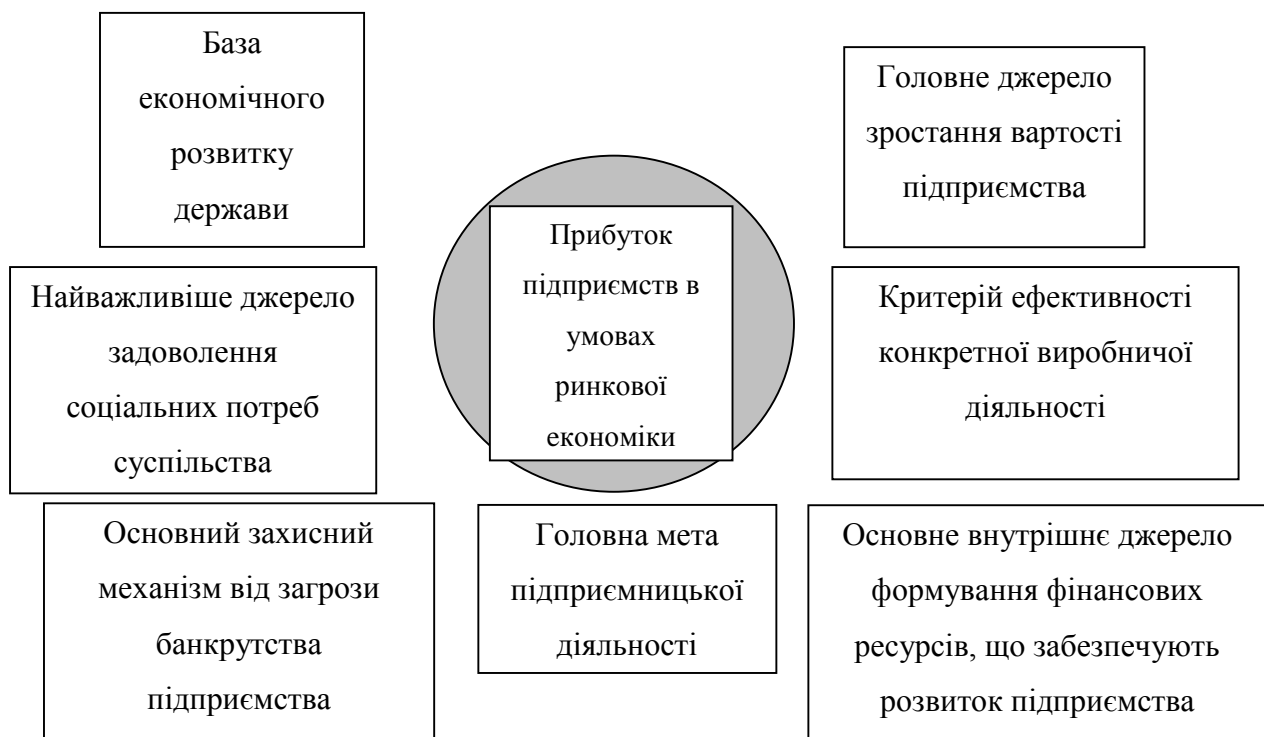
База економічного розвитку держави

Головне джерело зростання вартості підприємства

Прибуток підприємств в умовах ринкової економіки

Найважливіше джерело задоволення соціальних потреб суспільства

Критерій ефективності конкретної виробничої діяльності

Основний захисний механізм від загрози банкрутства підприємства

Головна мета підприємницької діяльності

Основне внутрішнє джерело формування фінансових ресурсів, що забезпечують розвиток підприємства